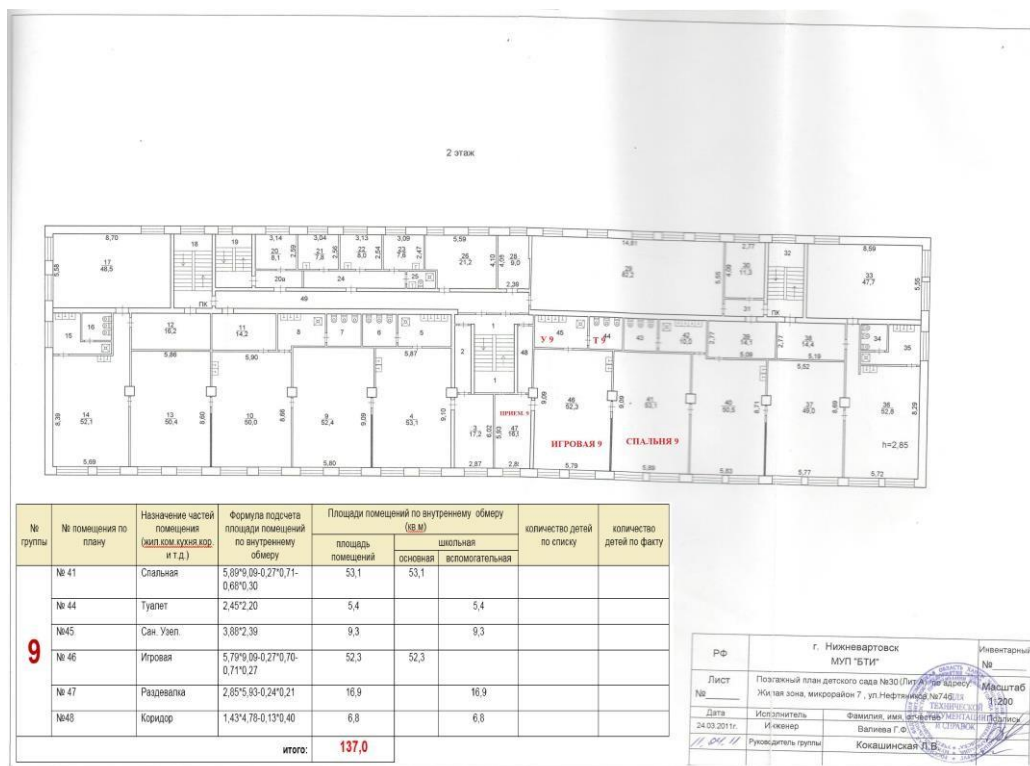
2 этаж

8,70 18 19 3,14 3,54 3,13 3,09 5,59 14,81 8,59
17 48,5 20 8,1 21 7,8 22 8,0 23 7,8 26 21,2 28 9,0 29 82,0 30 11,3 32 33 47,7
20а 24 25 49 2,39 31 ПК ПК
15 16 12 18,2 11 14,3 8 7 6 5 1 45 44 42 43 10,0 36 14,3 38 14,4 34 35
5,86 5,90 5,87 У 9 Т 9 5,09 5,19 5,52
14 52,1 13 50,4 10 50,0 9 52,4 4 53,1 2 3 17,2 47 16,1 48 52,3 41 53,1 40 50,5 37 49,0 38 52,8
ПРИЕМ 9 ИГРОВАЯ 9 СПАЛЬНЯ 9 h=2,85
5,69 5,80 2,87 2,81 5,79 5,89 5,83 5,77 5,72

| № группы | № помещения по плану | Назначение частей помещения (жил.ком.кухня.кор. и т.д.) | Формула подсчета площади помещений по внутреннему обмеру | Площади помещений по внутреннему обмеру (кв.м) площадь помещений | школьная основная | школьная вспомогательная | количество детей по списку | количество детей по факту |
|---|---|---|---|---|---|---|---|---|
| 9 | № 41 | Спальная | 5,89*9,09-0,27*0,71-0,68*0,30 | 53,1 | 53,1 | | | |
| | № 44 | Туалет | 2,45*2,20 | 5,4 | | 5,4 | | |
| | №45 | Сан. Узел. | 3,88*2,39 | 9,3 | | 9,3 | | |
| | № 46 | Игровая | 5,79*9,09-0,27*0,70-0,71*0,27 | 52,3 | 52,3 | | | |
| | № 47 | Раздевалка | 2,85*5,93-0,24*0,21 | 16,9 | | 16,9 | | |
| | №48 | Коридор | 1,43*4,78-0,13*0,40 | 6,8 | | 6,8 | | |
| | | | итого: | 137,0 | | | | |

РФ г. Нижневартовск МУП "БТИ" Инвентарный №
Лист № Поэтажный план детского сада №30 (Лит А) по адресу Жилая зона, микрорайон 7, ул.Нефтяников №74 Масштаб 1:200
Дата Исполнитель Фамилия, имя, отчество Подпись
24.03.2011г. Инженер Валиева Г.Ф.
11.04.11 Руководитель группы Кокашинская Л.В.